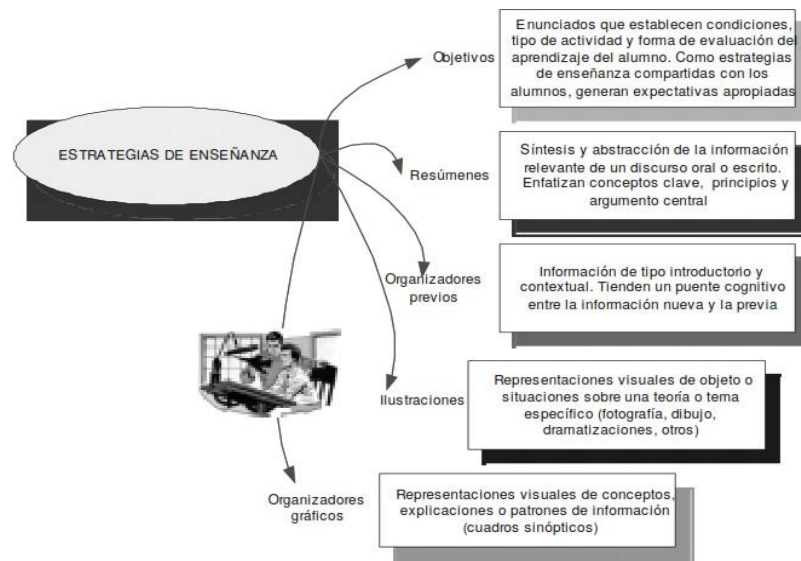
ESTRATEGIAS DE ENSEÑANZA

Objetivos

Enunciados que establecen condiciones, tipo de actividad y forma de evaluación del aprendizaje del alumno. Como estrategias de enseñanza compartidas con los alumnos, generan expectativas apropiadas

Resúmenes

Síntesis y abstracción de la información relevante de un discurso oral o escrito. Enfatizan conceptos clave, principios y argumento central

Organizadores previos

Información de tipo introductorio y contextual. Tienden un puente cognitivo entre la información nueva y la previa

Ilustraciones

Representaciones visuales de objeto o situaciones sobre una teoría o tema específico (fotografía, dibujo, dramatizaciones, otros)

Organizadores gráficos

Representaciones visuales de conceptos, explicaciones o patrones de información (cuadros sinópticos)